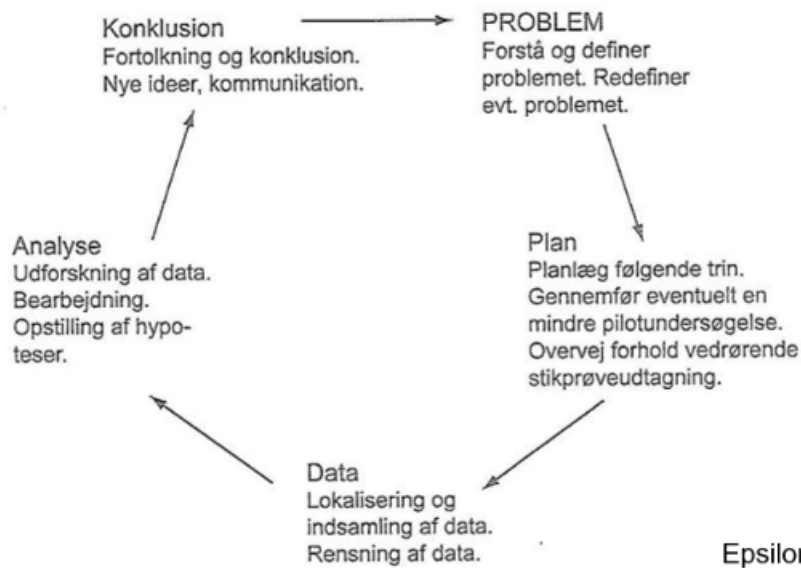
Konklusion
Fortolkning og konklusion.
Nye ideer, kommunikation.

PROBLEM
Forstå og definer problemet. Redefiner evt. problemet.

Plan
Planlæg følgende trin.
Gennemfør eventuelt en mindre pilotundersøgelse.
Overvej forhold vedrørende stikprøveudtagning.

Data
Lokalisering og indsamling af data.
Rensning af data.

Analyse
Udforskning af data.
Bearbejdning.
Opstilling af hypoteser.

Epsilon